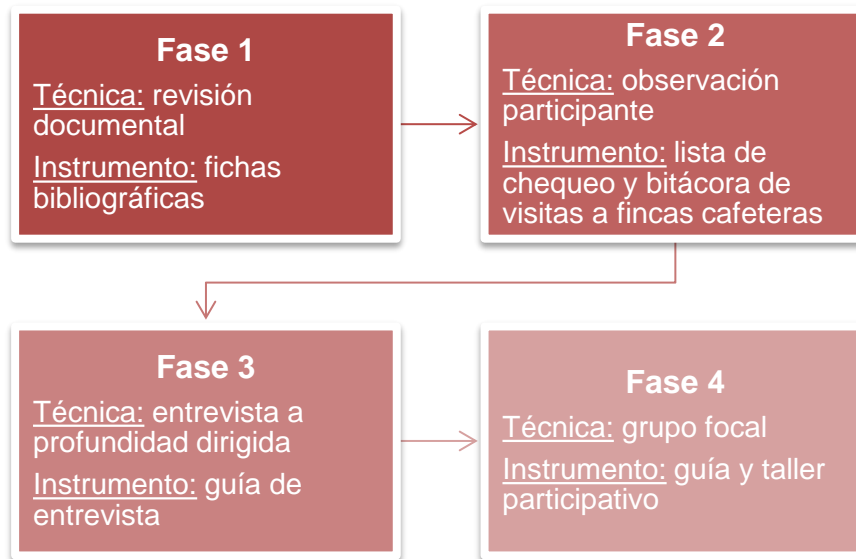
Fase 1

Técnica: revisión documental

Instrumento: fichas bibliográficas

Fase 2

Técnica: observación participante

Instrumento: lista de chequeo y bitácora de visitas a fincas cafeteras

Fase 3

Técnica: entrevista a profundidad dirigida

Instrumento: guía de entrevista

Fase 4

Técnica: grupo focal

Instrumento: guía y taller participativo